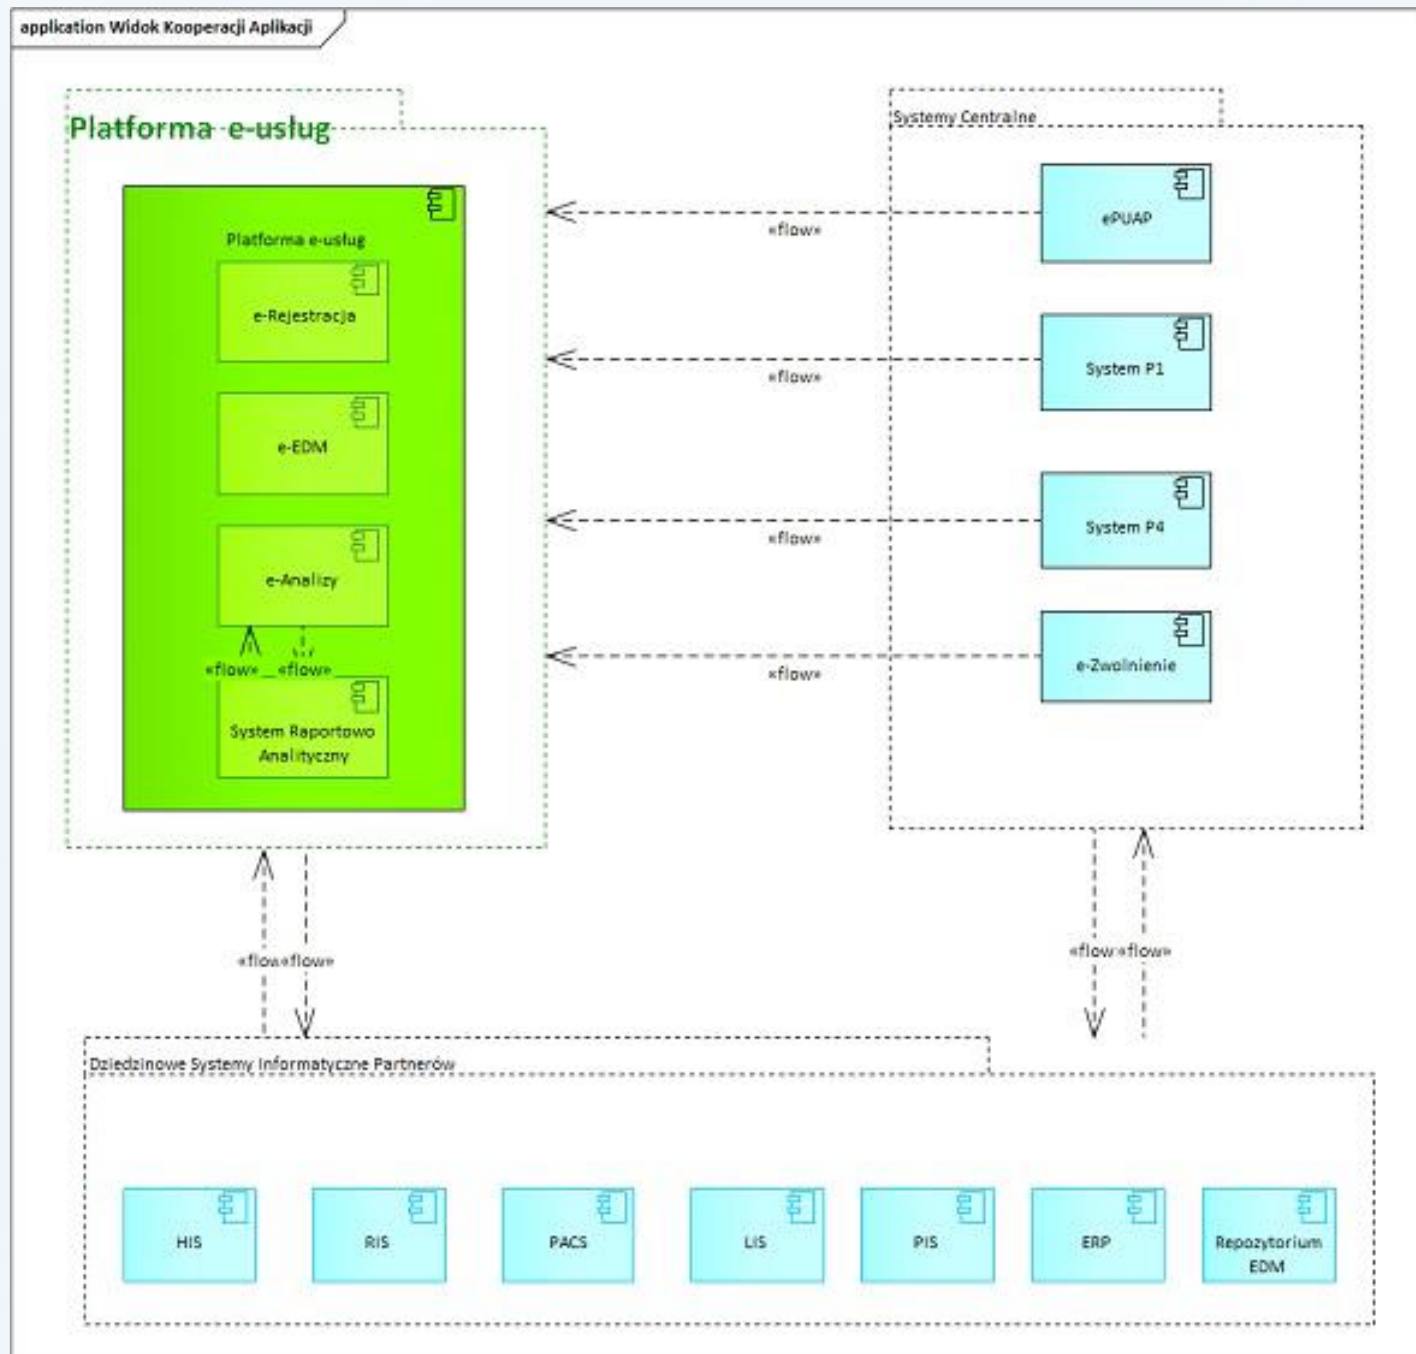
application Widok Kooperacji Aplikacji

Platforma e-usług

Platforma e-usług

e-Rejestracja

e-EDM

e-Analizy

«flow» «flow»

System Raportowo Analityczny

Systemy Centralne

ePUAP

«flow»

System P1

«flow»

System P4

«flow»

e-Zwolnienie

«flow»

«flow» «flow»

«flow» «flow»

Dziedzinowe Systemy Informatyczne Partnerów

HIS

RIS

PACS

LIS

PIS

ERP

Repozytorium EDM